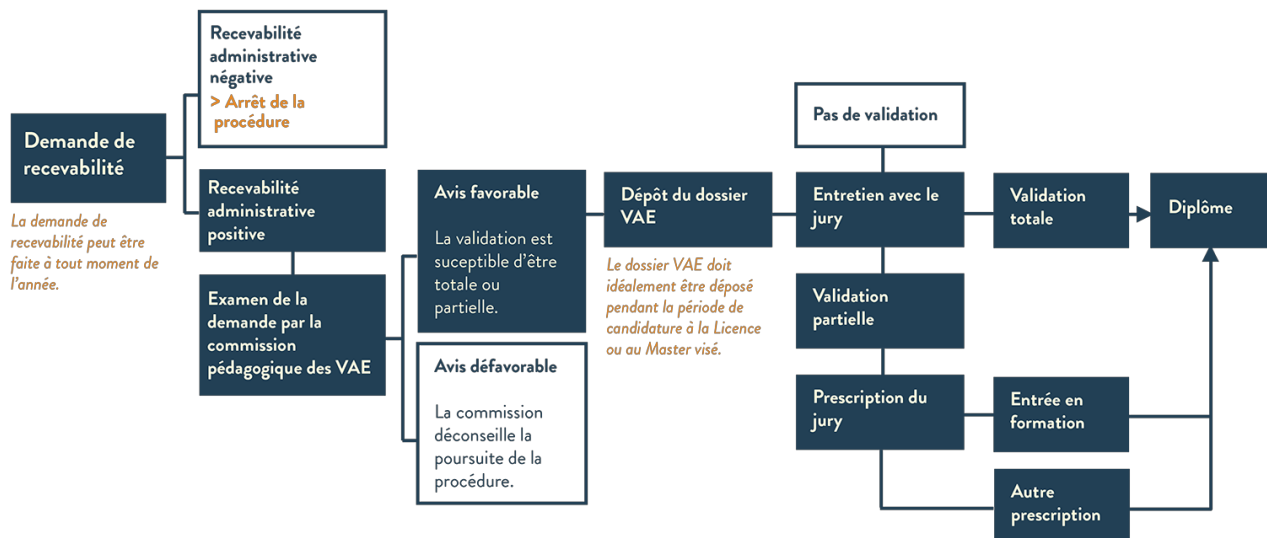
Demande de recevabilité

La demande de recevabilité peut être faite à tout moment de l'année.

Recevabilité administrative négative
> Arrêt de la procédure

Recevabilité administrative positive

Examen de la demande par la commission pédagogique des VAE

Avis favorable

La validation est suceptible d'être totale ou partielle.

Avis défavorable

La commission déconseille la poursuite de la procédure.

Dépôt du dossier VAE

Le dossier VAE doit idéalement être déposé pendant la période de candidature à la Licence ou au Master visé.

Pas de validation

Entretien avec le jury

Validation partielle

Prescription du jury

Validation totale

Diplôme

Entrée en formation

Autre prescription